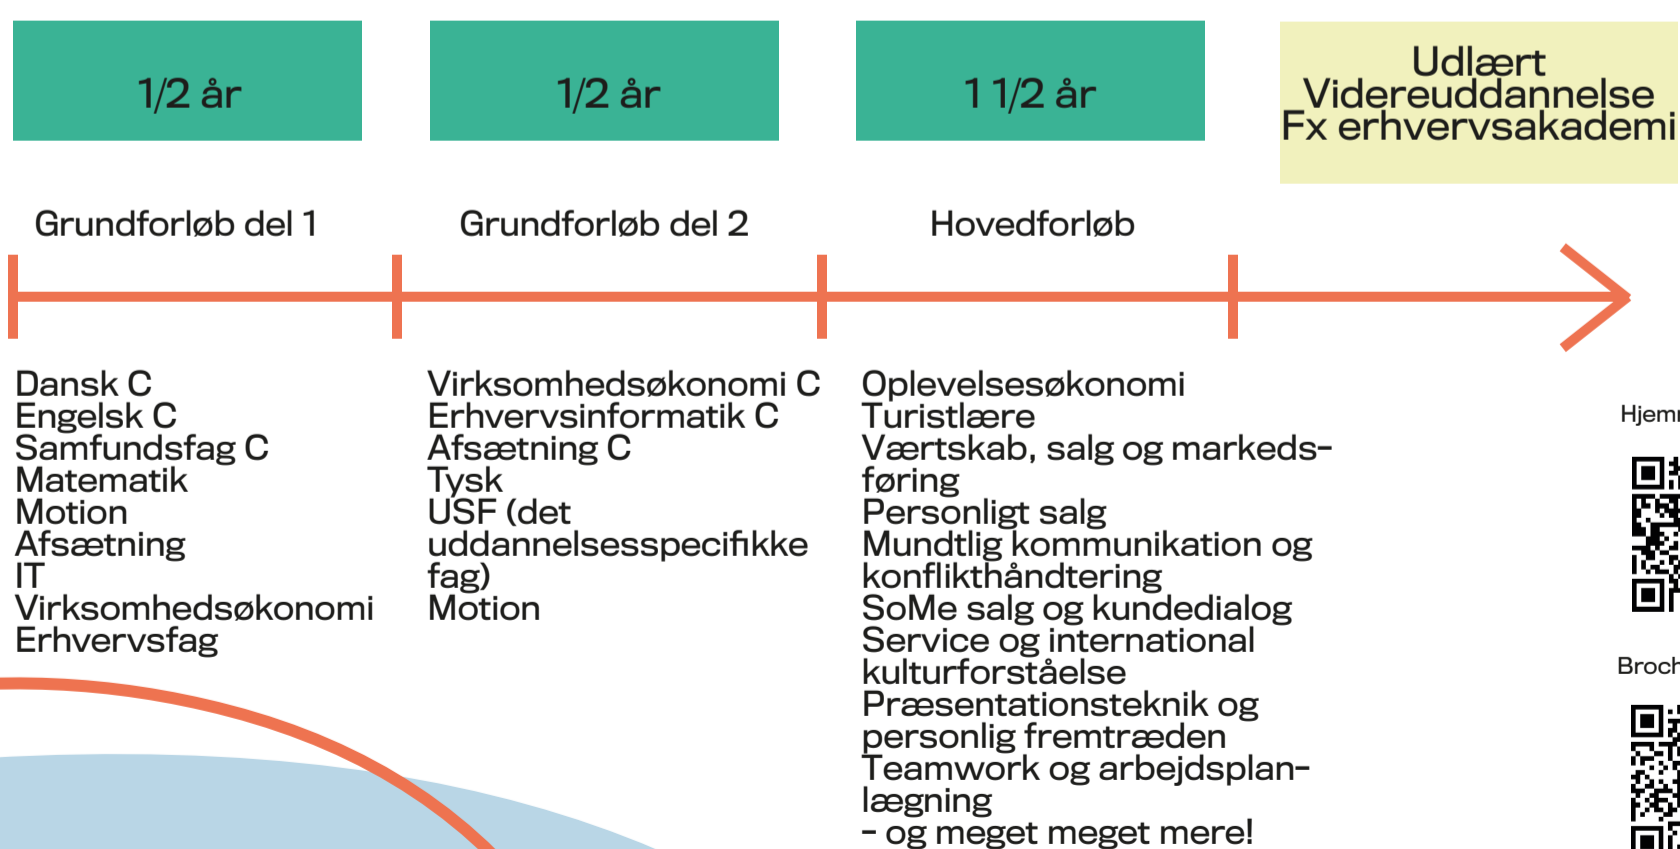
1/2 år

1/2 år

1 1/2 år

Udlært
Videreuddannelse
Fx erhvervsakademi

Grundforløb del 1

Grundforløb del 2

Hovedforløb

Dansk C
Engelsk C
Samfundsfag C
Matematik
Motion
Afsætning
IT
Virksomhedsøkonomi
Erhvervsfag

Virksomhedsøkonomi C
Erhvervsinformatik C
Afsætning C
Tysk
USF (det uddannelsesspecifikke fag)
Motion

Oplevelsesøkonomi
Turistlære
Værtskab, salg og markedsføring
Personligt salg
Mundtlig kommunikation og konflikthåndtering
SoMe salg og kundedialog
Service og international kulturforståelse
Præsentationsteknik og personlig fremtræden
Teamwork og arbejdsplanlægning
- og meget meget mere!

Hjem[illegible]

Broch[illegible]